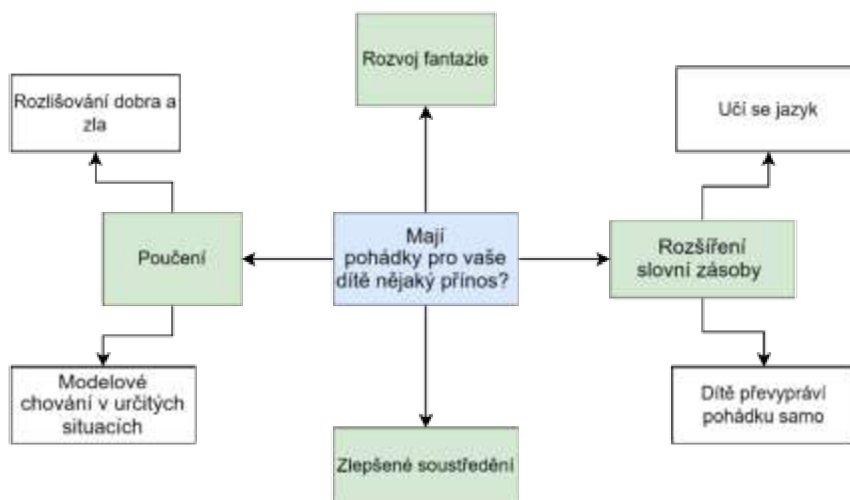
Rozvoj fantazie

Rozlišování dobra a zla

Učí se jazyk

Poučení

Mají pohádky pro vaše dítě nějaký přínos?

Rozšíření slovní zásoby

Modelové chování v určitých situacích

Dítě převypráví pohádku samo

Zlepšené soustředění